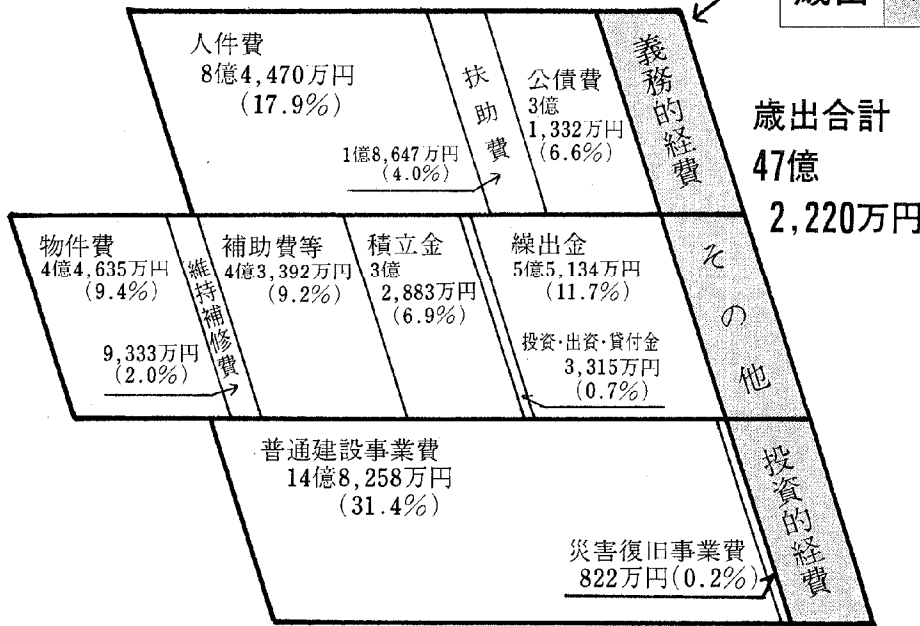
歳出

人件費
8億4,470万円
(17.9%)

扶助費

1億8,647万円
(4.0%)

公債費
3億
1,332万円
(6.6%)

義務的経費

歳出合計
47億
2,220万円

物件費
4億4,635万円
(9.4%)

維持補修費

9,333万円
(2.0%)

補助費等
4億3,392万円
(9.2%)

積立金
3億
2,883万円
(6.9%)

繰出金
5億5,134万円
(11.7%)

投資・出資・貸付金
3,315万円
(0.7%)

その他

普通建設事業費
14億8,258万円
(31.4%)

災害復旧事業費
822万円(0.2%)

投資的経費